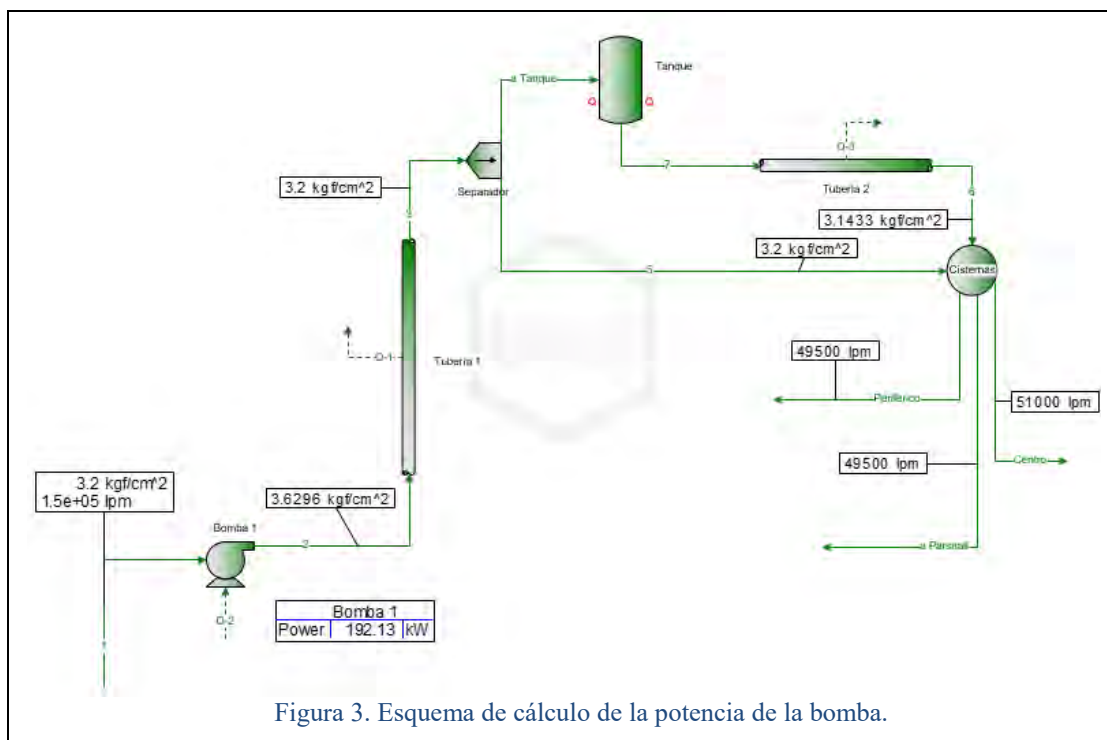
a Tanque

Tanque

Q-3

7

Tuberia 2

3.2 kgf/cm^2

Separador

6

5

3.1433 kgf/cm^2

3.2 kgf/cm^2

5

Cisternas

Q-1

Tuberia 1

49500 lpm

Periferico

51000 lpm

49500 lpm

Centro

3.2 kgf/cm^2
1.5e+05 lpm

3.6296 kgf/cm^2

Bomba 1

2

a Parshall

| Bomba 1 | | |
|---|---|---|
| Power | 192.13 | kW |

Q-2

1

Figura 3. Esquema de cálculo de la potencia de la bomba.